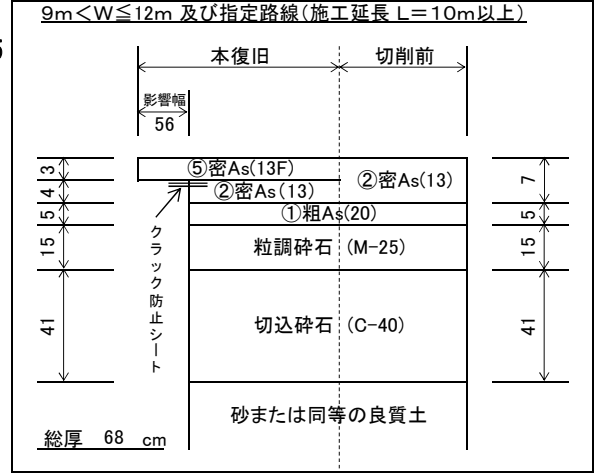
9m＜W≦12m 及び指定路線（施工延長 L＝10m以上）

本復旧

切削前

影響幅

56

3

4

5

15

41

⑤密As(13F)

②密As(13)

②密As(13)

①粗As(20)

クラック防止シート

粒調砕石 (M-25)

切込砕石 (C-40)

砂または同等の良質土

7

5

15

41

総厚 68 cm